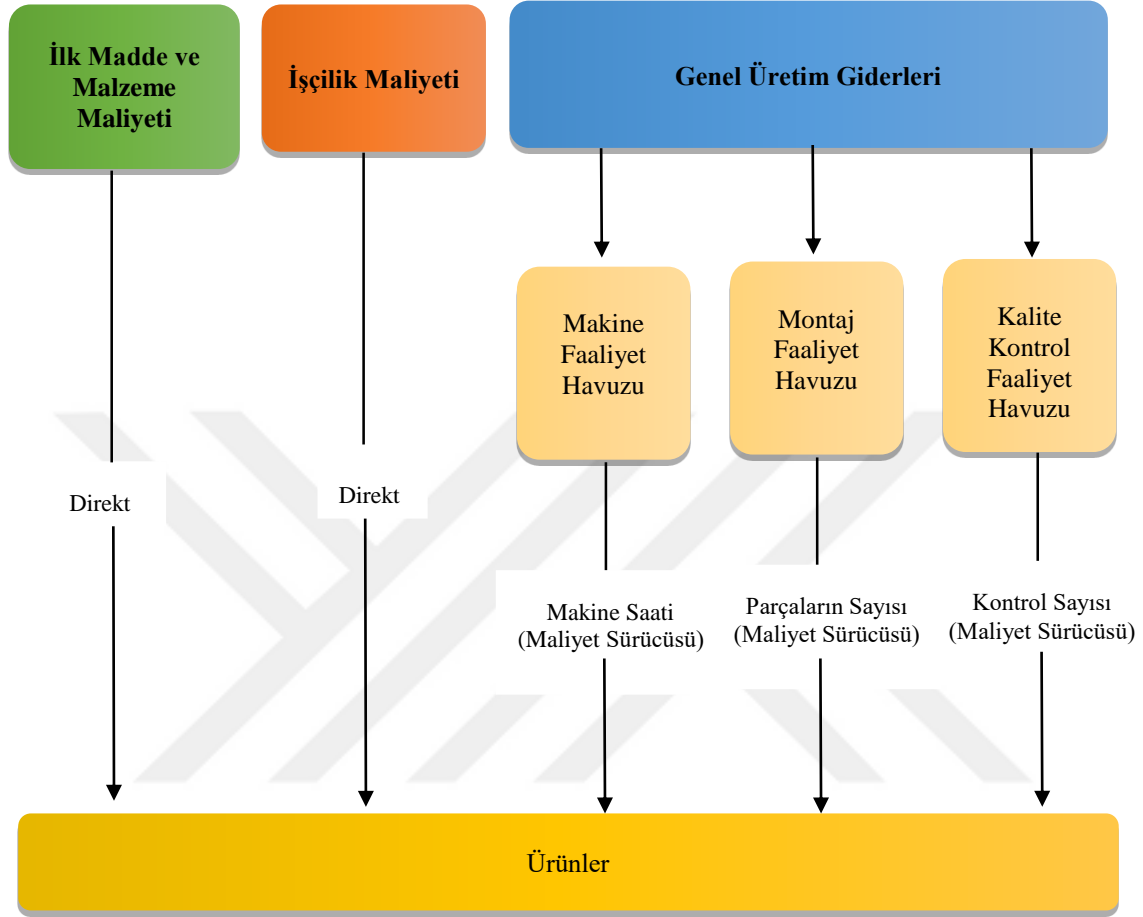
İlk Madde ve Malzeme Maliyeti

İşçilik Maliyeti

Genel Üretim Giderleri

Makine Faaliyet Havuzu

Montaj Faaliyet Havuzu

Kalite Kontrol Faaliyet Havuzu

Direkt

Direkt

Makine Saati (Maliyet Sürücüsü)

Parçaların Sayısı (Maliyet Sürücüsü)

Kontrol Sayısı (Maliyet Sürücüsü)

Ürünler